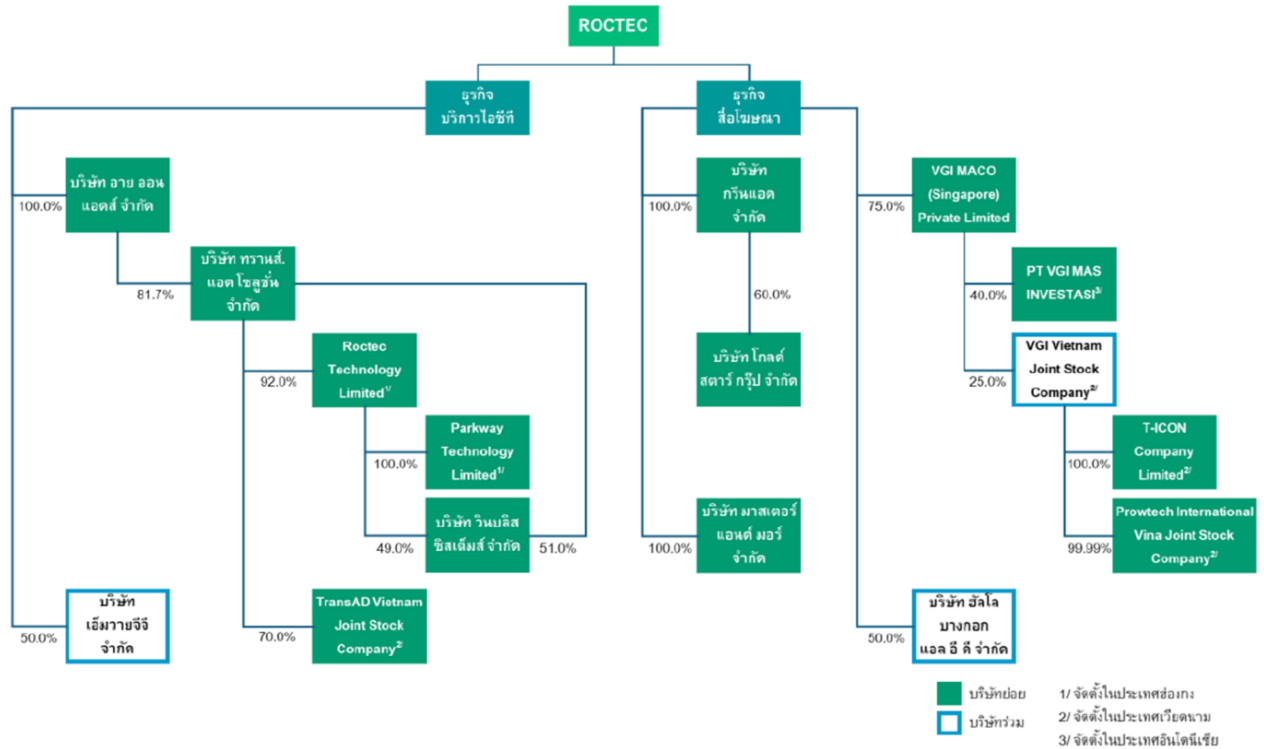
ROCTEC

ธุรกิจ บริการไอซีที

ธุรกิจ สื่อโฆษณา

100.0%
บริษัท อาย ออน แอดส์ จำกัด

81.7%
บริษัท ทรานส์. แอด โซลูชั่น จำกัด

92.0%
Roctec Technology Limited$^{1/}$

100.0%
Parkway Technology Limited$^{1/}$

49.0%
บริษัท วินบลิส ซิสเต็มส์ จำกัด
51.0%

70.0%
TransAD Vietnam Joint Stock Company$^{2/}$

50.0%
บริษัท เอ็มวายจีจี จำกัด

100.0%
บริษัท กรีนแอด จำกัด

60.0%
บริษัท โกลด์ สตาร์ กรุ๊ป จำกัด

100.0%
บริษัท มาสเตอร์ แอนด์ มอร์ จำกัด

75.0%
VGI MACO (Singapore) Private Limited

40.0%
PT VGI MAS INVESTASI$^{3/}$

25.0%
VGI Vietnam Joint Stock Company$^{2/}$

100.0%
T-ICON Company Limited$^{2/}$

99.99%
Prowtech International Vina Joint Stock Company$^{2/}$

50.0%
บริษัท ฮัลโล บางกอก แอล อี ดี จำกัด

บริษัทย่อย
บริษัทร่วม

1/ จัดตั้งในประเทศฮ่องกง
2/ จัดตั้งในประเทศเวียดนาม
3/ จัดตั้งในประเทศอินโดนีเซีย